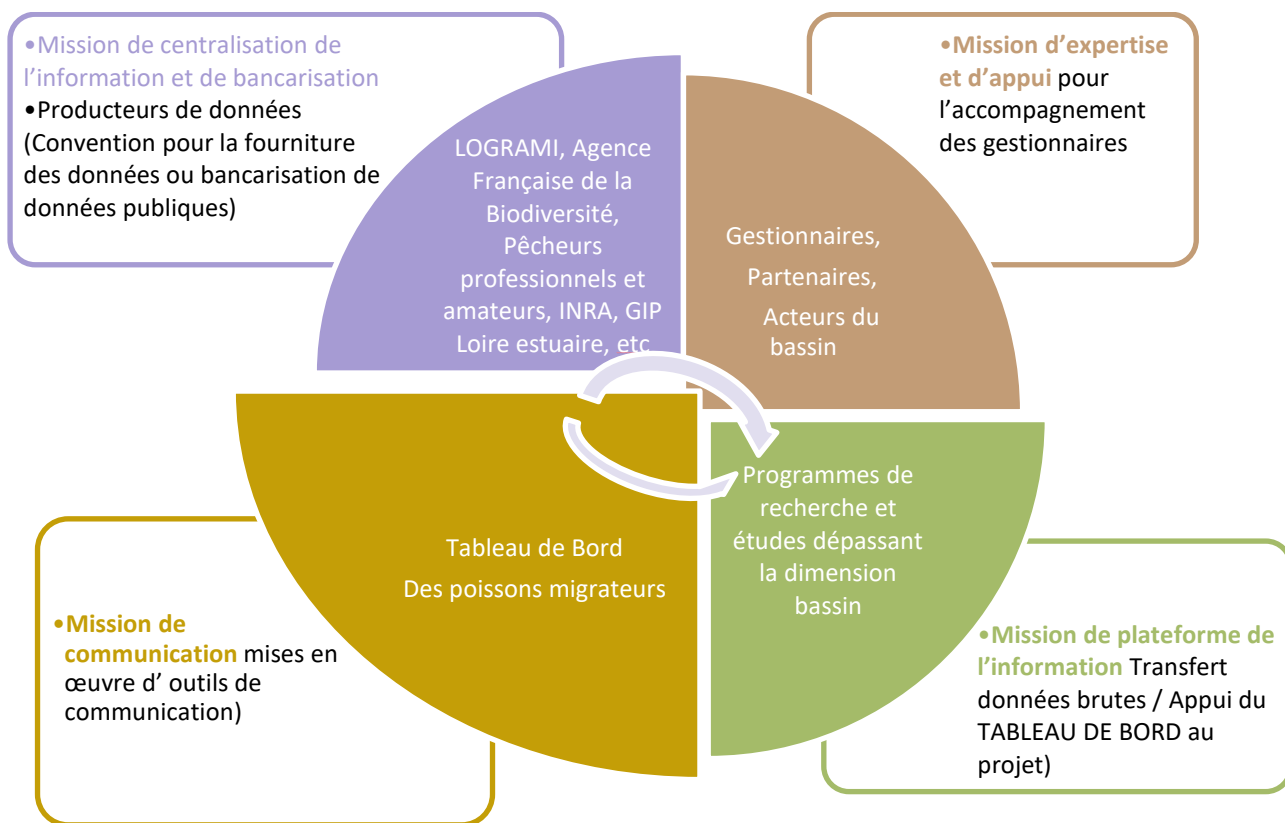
•Mission de centralisation de l'information et de bancarisation
•Producteurs de données (Convention pour la fourniture des données ou bancarisation de données publiques)

•Mission d'expertise et d'appui pour l'accompagnement des gestionnaires

LOGRAMI, Agence Française de la Biodiversité, Pêcheurs professionnels et amateurs, INRA, GIP Loire estuaire, etc

Gestionnaires,
Partenaires,
Acteurs du bassin

Tableau de Bord
Des poissons migrateurs

Programmes de recherche et études dépassant la dimension bassin

•Mission de communication mises en œuvre d' outils de communication)

•Mission de plateforme de l'information Transfert données brutes / Appui du TABLEAU DE BORD au projet)